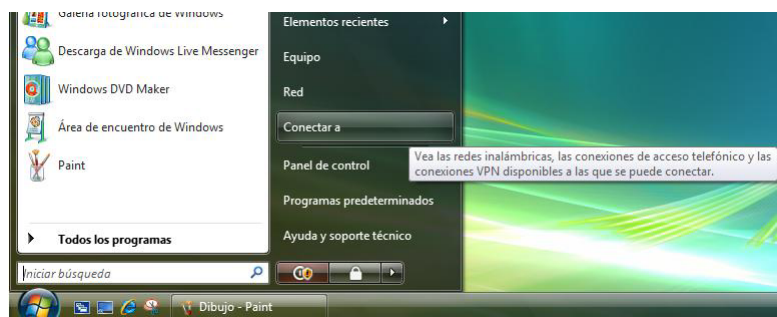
Galería fotográfica de Windows
Descarga de Windows Live Messenger
Windows DVD Maker
Área de encuentro de Windows
Paint
Todos los programas
Iniciar búsqueda

Elementos recientes
Equipo
Red
Conectar a
Panel de control
Programas predeterminados
Ayuda y soporte técnico

Vea las redes inalámbricas, las conexiones de acceso telefónico y las conexiones VPN disponibles a las que se puede conectar.

Dibujo - Paint